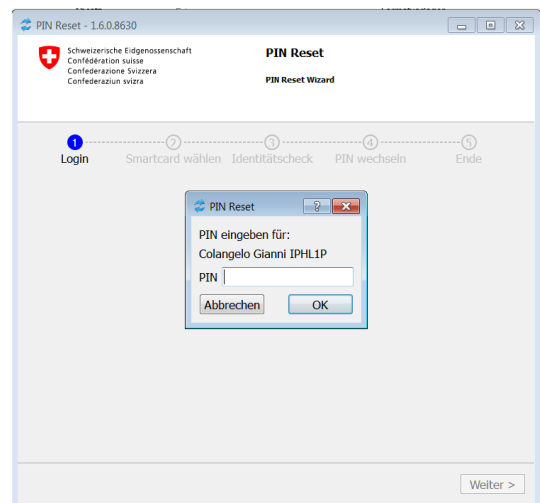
PIN Reset - 1.6.0.8630

Schweizerische Eidgenossenschaft
Confédération suisse
Confederazione Svizzera
Confederaziun svizra

PIN Reset

PIN Reset Wizard

1 Login
2 Smartcard wählen
3 Identitätscheck
4 PIN wechseln
5 Ende

PIN Reset

PIN eingeben für:
Colangelo Gianni IPHL1P

PIN

Abbrechen
OK

Weiter >